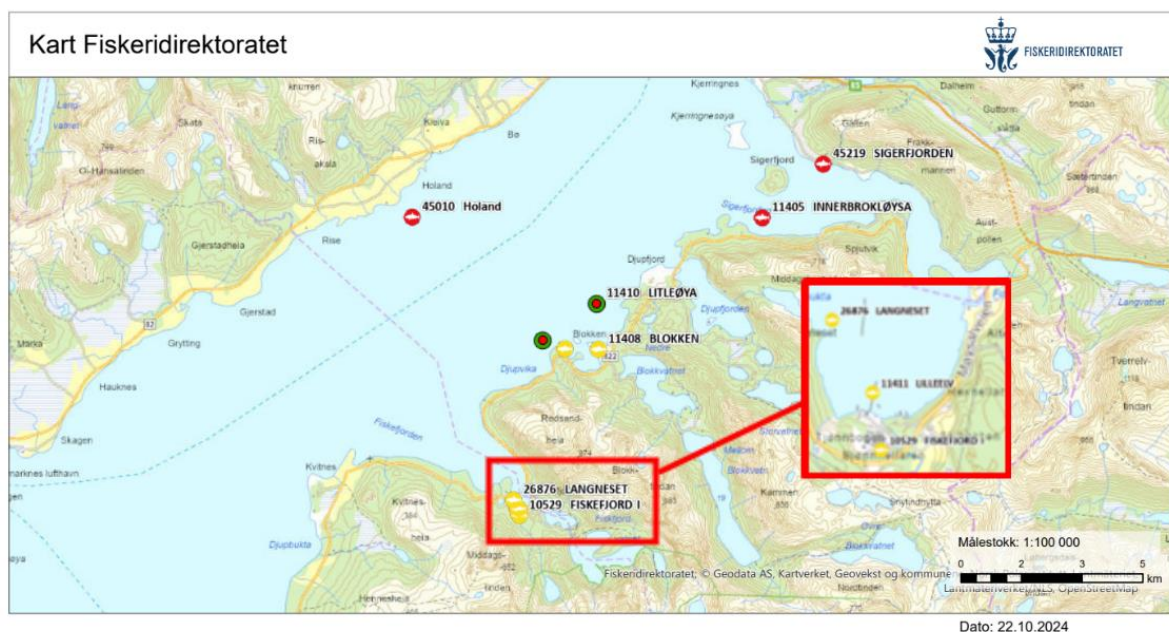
Kart Fiskeridirektoratet

FISKERIDIREKTORATET

45219 SIGERFJORDEN
45010 Holand
11405 INNERBROKLØYSA
11410 LITLEØYA
11408 BLOKKEN
26876 LANGNESET
11411 ULLEELV
10529 FISKEFJORD I
26876 LANGNESET
10529 FISKEFJORD I

Kjerringnes
Kjerringnesøya
Dalheim
Guttorm
Gåsen
Sigerfjord
Holand
Bø
Kleiva
Ris-akala
Skata
Ol-Hansaliinden
Gjerstadheia
Rise
Gjerstad
Grytting
Marka
Hauknes
Skagen
marknes lufthavn
Djupfjord
Sjøvik
Austpollen
Blokken
Djupvika
Nedre Blokkvatnet
Djupfjorden
Redsandheia
Fiskefjorden
Kvitnes
Kvitnes-heia
Djupbukta
Middagstind
Fiskefjord
Kammen
Langvatnet
Tverrelvtinden

Målestokk: 1:100 000
0 1 2 3 5 km

Fiskeridirektoratet; © Geodata AS, Kartverket, Geovekst og kommune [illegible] Lantmäteriverket, NLS, OpenStreetMap

Dato: 22.10.2024